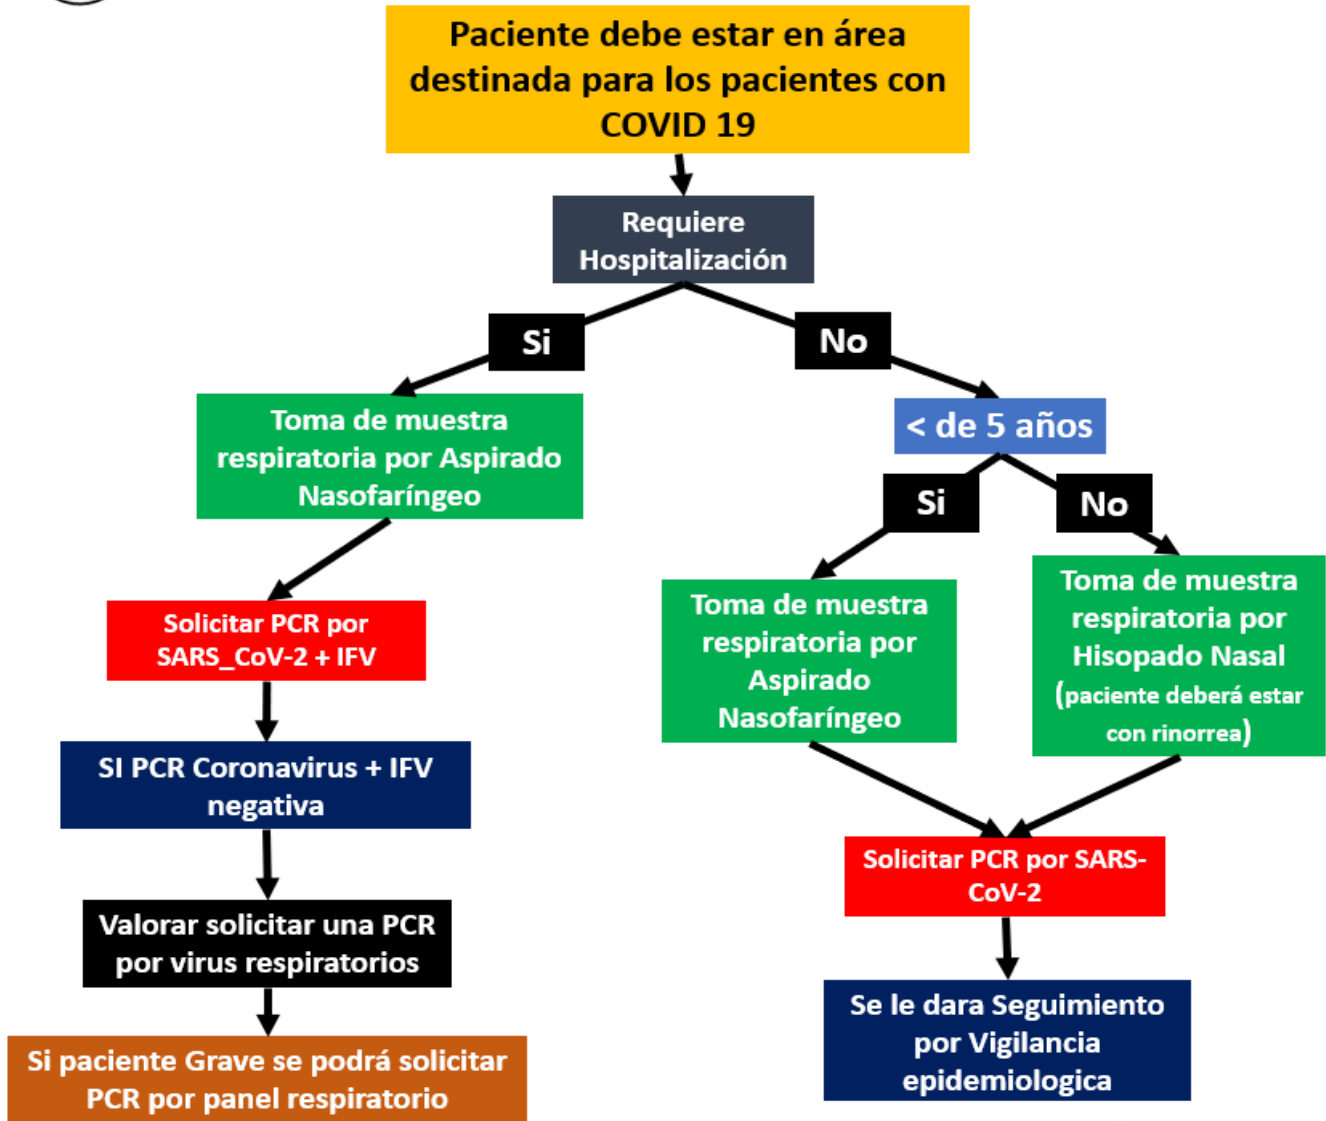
Paciente debe estar en área destinada para los pacientes con COVID 19

Requiere Hospitalización

Si

No

Toma de muestra respiratoria por Aspirado Nasofaríngeo

< de 5 años

Si

No

Solicitar PCR por SARS_CoV-2 + IFV

Toma de muestra respiratoria por Aspirado Nasofaríngeo

Toma de muestra respiratoria por Hisopado Nasal (paciente deberá estar con rinorrea)

SI PCR Coronavirus + IFV negativa

Solicitar PCR por SARS-CoV-2

Valorar solicitar una PCR por virus respiratorios

Se le dara Seguimiento por Vigilancia epidemiologica

Si paciente Grave se podrá solicitar PCR por panel respiratorio